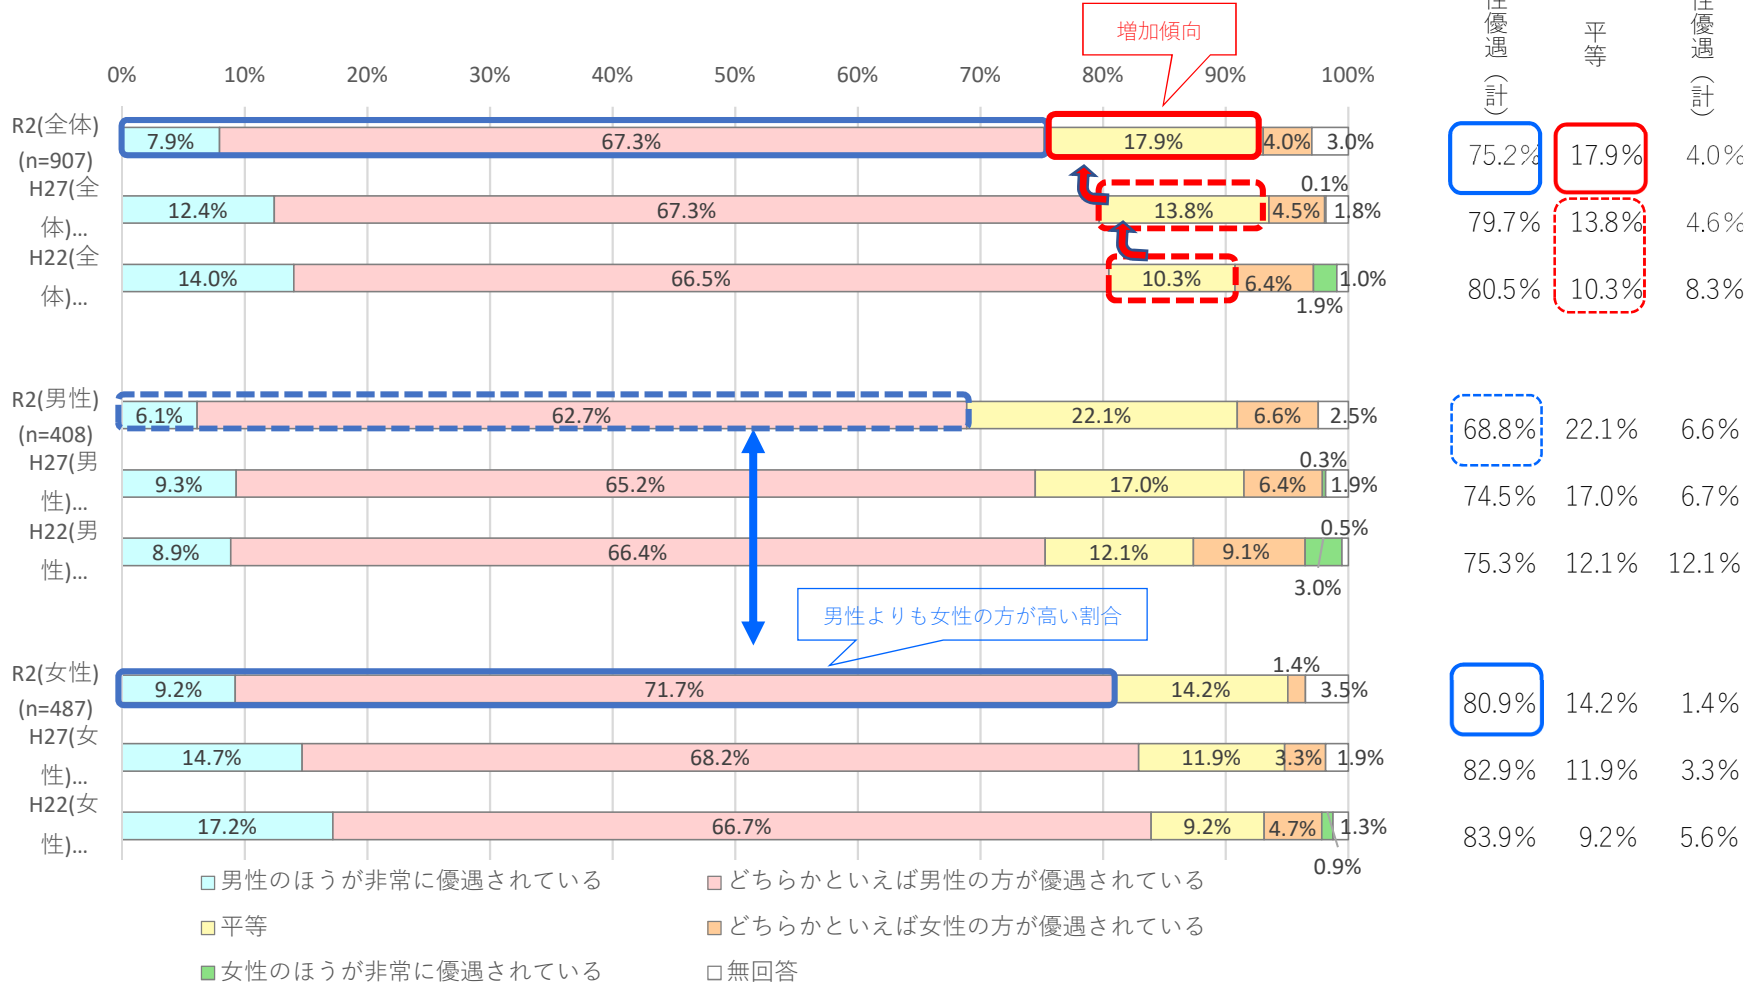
増加傾向

0% 10% 20% 30% 40% 50% 60% 70% 80% 90% 100%

性優遇（計） 平等 性優遇（計）

R2(全体) (n=907) 7.9% 67.3% 17.9% 4.0% 3.0% 75.2% 17.9% 4.0%

H27(全体)... 12.4% 67.3% 13.8% 4.5% 0.1% 1.8% 79.7% 13.8% 4.6%

H22(全体)... 14.0% 66.5% 10.3% 6.4% 1.9% 1.0% 80.5% 10.3% 8.3%

R2(男性) (n=408) 6.1% 62.7% 22.1% 6.6% 2.5% 68.8% 22.1% 6.6%

H27(男性)... 9.3% 65.2% 17.0% 6.4% 0.3% 1.9% 74.5% 17.0% 6.7%

H22(男性)... 8.9% 66.4% 12.1% 9.1% 0.5% 3.0% 75.3% 12.1% 12.1%

男性よりも女性の方が高い割合

R2(女性) (n=487) 9.2% 71.7% 14.2% 1.4% 3.5% 80.9% 14.2% 1.4%

H27(女性)... 14.7% 68.2% 11.9% 3.3% 1.9% 82.9% 11.9% 3.3%

H22(女性)... 17.2% 66.7% 9.2% 4.7% 1.3% 0.9% 83.9% 9.2% 5.6%

□男性のほうが非常に優遇されている □どちらかといえば男性の方が優遇されている
□平等 □どちらかといえば女性の方が優遇されている
□女性のほうが非常に優遇されている □無回答